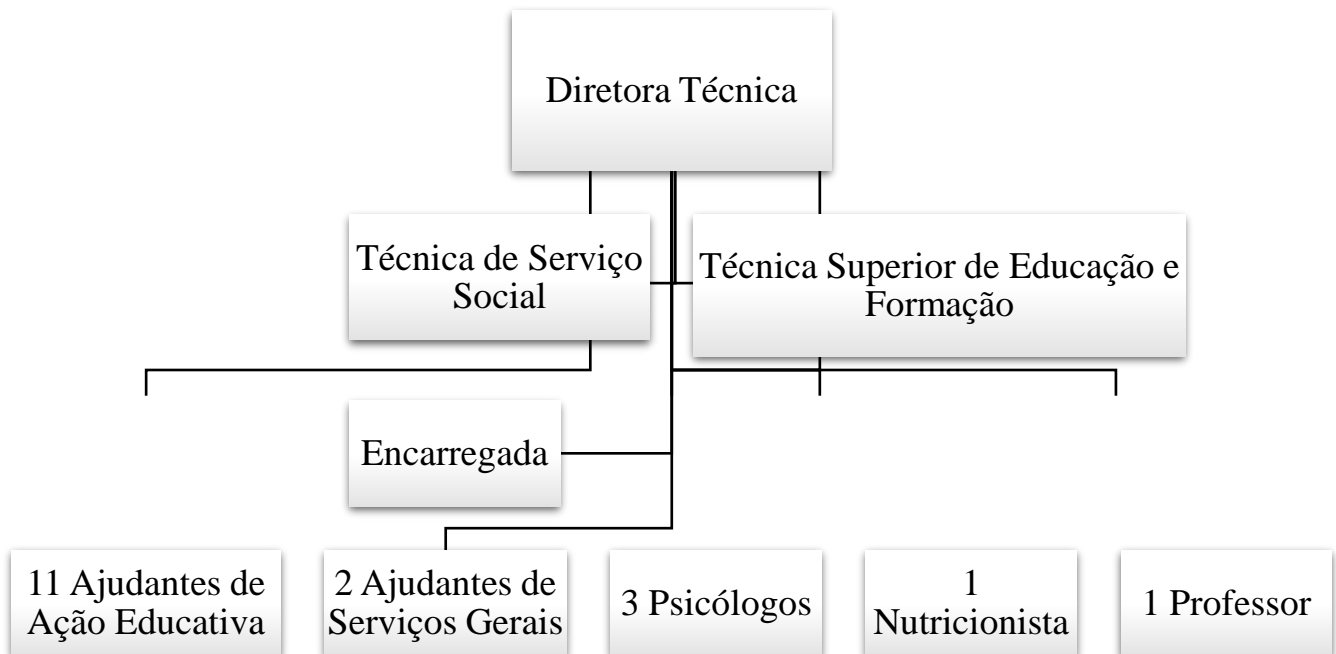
Diretora Técnica

Técnica de Serviço Social

Técnica Superior de Educação e Formação

Encarregada

11 Ajudantes de Ação Educativa

2 Ajudantes de Serviços Gerais

3 Psicólogos

1 Nutricionista

1 Professor